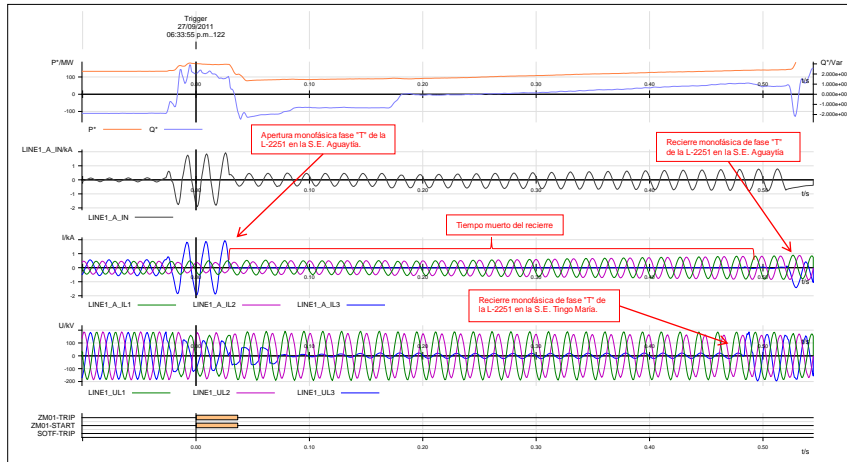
Trigger
27/09/2011
06:33:55 p.m..122

P*/MW
100
0
-100
0.00
0.10
0.20
0.30
0.40
0.50
t/s
Q*/Var
2.000e+00
1.000e+00
0.000e+00
-1.000e+00
-2.000e+00
P*
Q*

Apertura monofásica fase "T" de la L-2251 en la S.E. Aguaytía.

Recierre monofásica de fase "T" de la L-2251 en la S.E. Aguaytía

LINE1_A_IN/kA
2
1
0
-1
-2
0.00
0.10
0.20
0.30
0.40
0.50
t/s
LINE1_A_IN

Tiempo muerto del recierre

I/kA
2
1
0
-1
-2
0.00
0.10
0.20
0.30
0.40
0.50
t/s
LINE1_A_IL1
LINE1_A_IL2
LINE1_A_IL3

Recierre monofásica de fase "T" de la L-2251 en la S.E. Tingo María.

U/kV
200
100
0
-100
-200
0.00
0.10
0.20
0.30
0.40
0.50
t/s
LINE1_UL1
LINE1_UL2
LINE1_UL3

ZM01-TRIP
ZM01-START
SOTF-TRIP
0.00
0.10
0.20
0.30
0.40
0.50
t/s